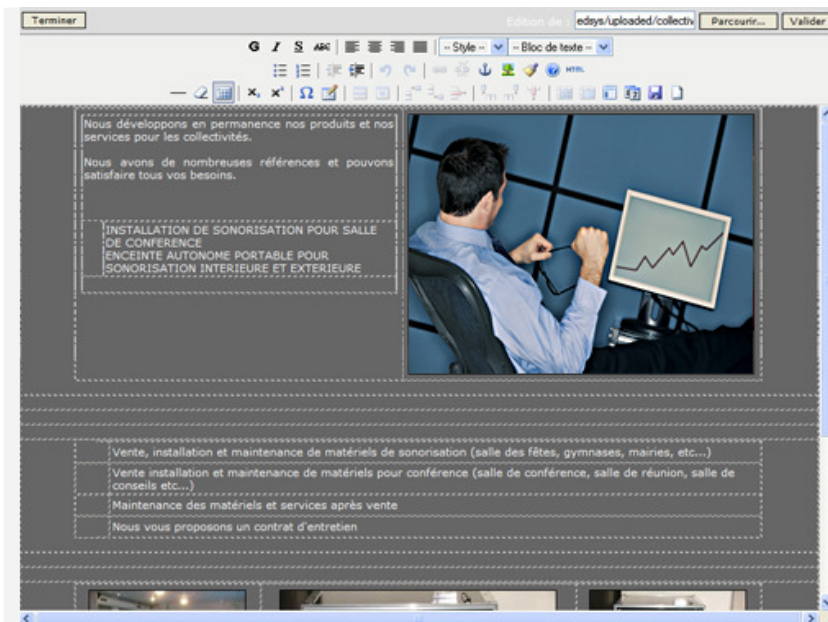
Terminer

Edition de : edsys/uploaded/collectiv Parcourir... Valider

G I S ABC -- Style -- -- Bloc de texte --

HTML

Nous développons en permanence nos produits et nos services pour les collectivités.

Nous avons de nombreuses références et pouvons satisfaire tous vos besoins.

INSTALLATION DE SONORISATION POUR SALLE DE CONFERENCE
ENCEINTE AUTONOME PORTABLE POUR SONORISATION INTERIEURE ET EXTERIEURE

Vente, installation et maintenance de matériels de sonorisation (salle des fêtes, gymnases, mairies, etc...)

Vente installation et maintenance de matériels pour conférence (salle de conférence, salle de réunion, salle de conseils etc...)

Maintenance des matériels et services après vente

Nous vous proposons un contrat d'entretien